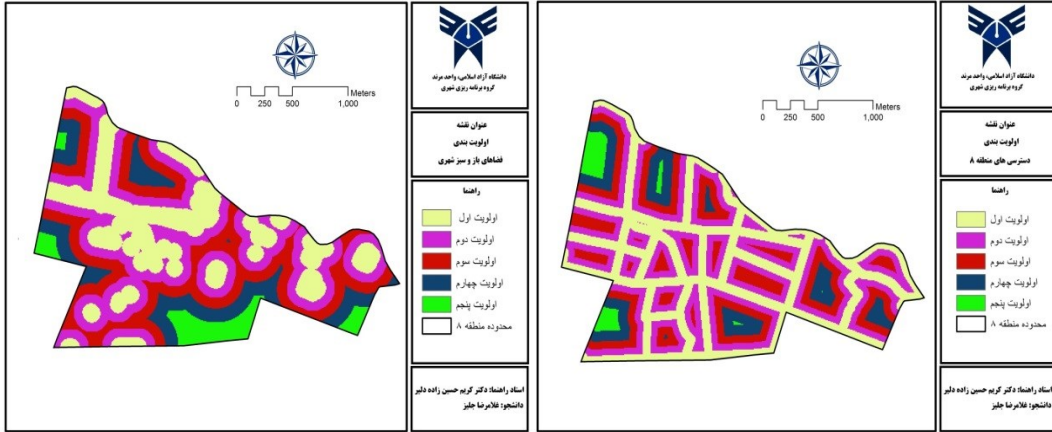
Meters
0 250 500 1,000

دانشگاه آزاد اسلامی، واحد مرند
گروه برنامه ریزی شهری

عنوان نقشه
اولویت بندی
فضاهای باز و سبز شهری

راهنما
اولویت اول
اولویت دوم
اولویت سوم
اولویت چهارم
اولویت پنجم
محدوده منطقه ۸

استاد راهنما: دکتر کریم حسین زاده دلیر
دانشجو: غلامرضا جلیز

Meters
0 250 500 1,000

دانشگاه آزاد اسلامی، واحد مرند
گروه برنامه ریزی شهری

عنوان نقشه
اولویت بندی
دسترسی های منطقه ۸

راهنما
اولویت اول
اولویت دوم
اولویت سوم
اولویت چهارم
اولویت پنجم
محدوده منطقه ۸

استاد راهنما: دکتر کریم حسین زاده دلیر
دانشجو: غلامرضا جلیز